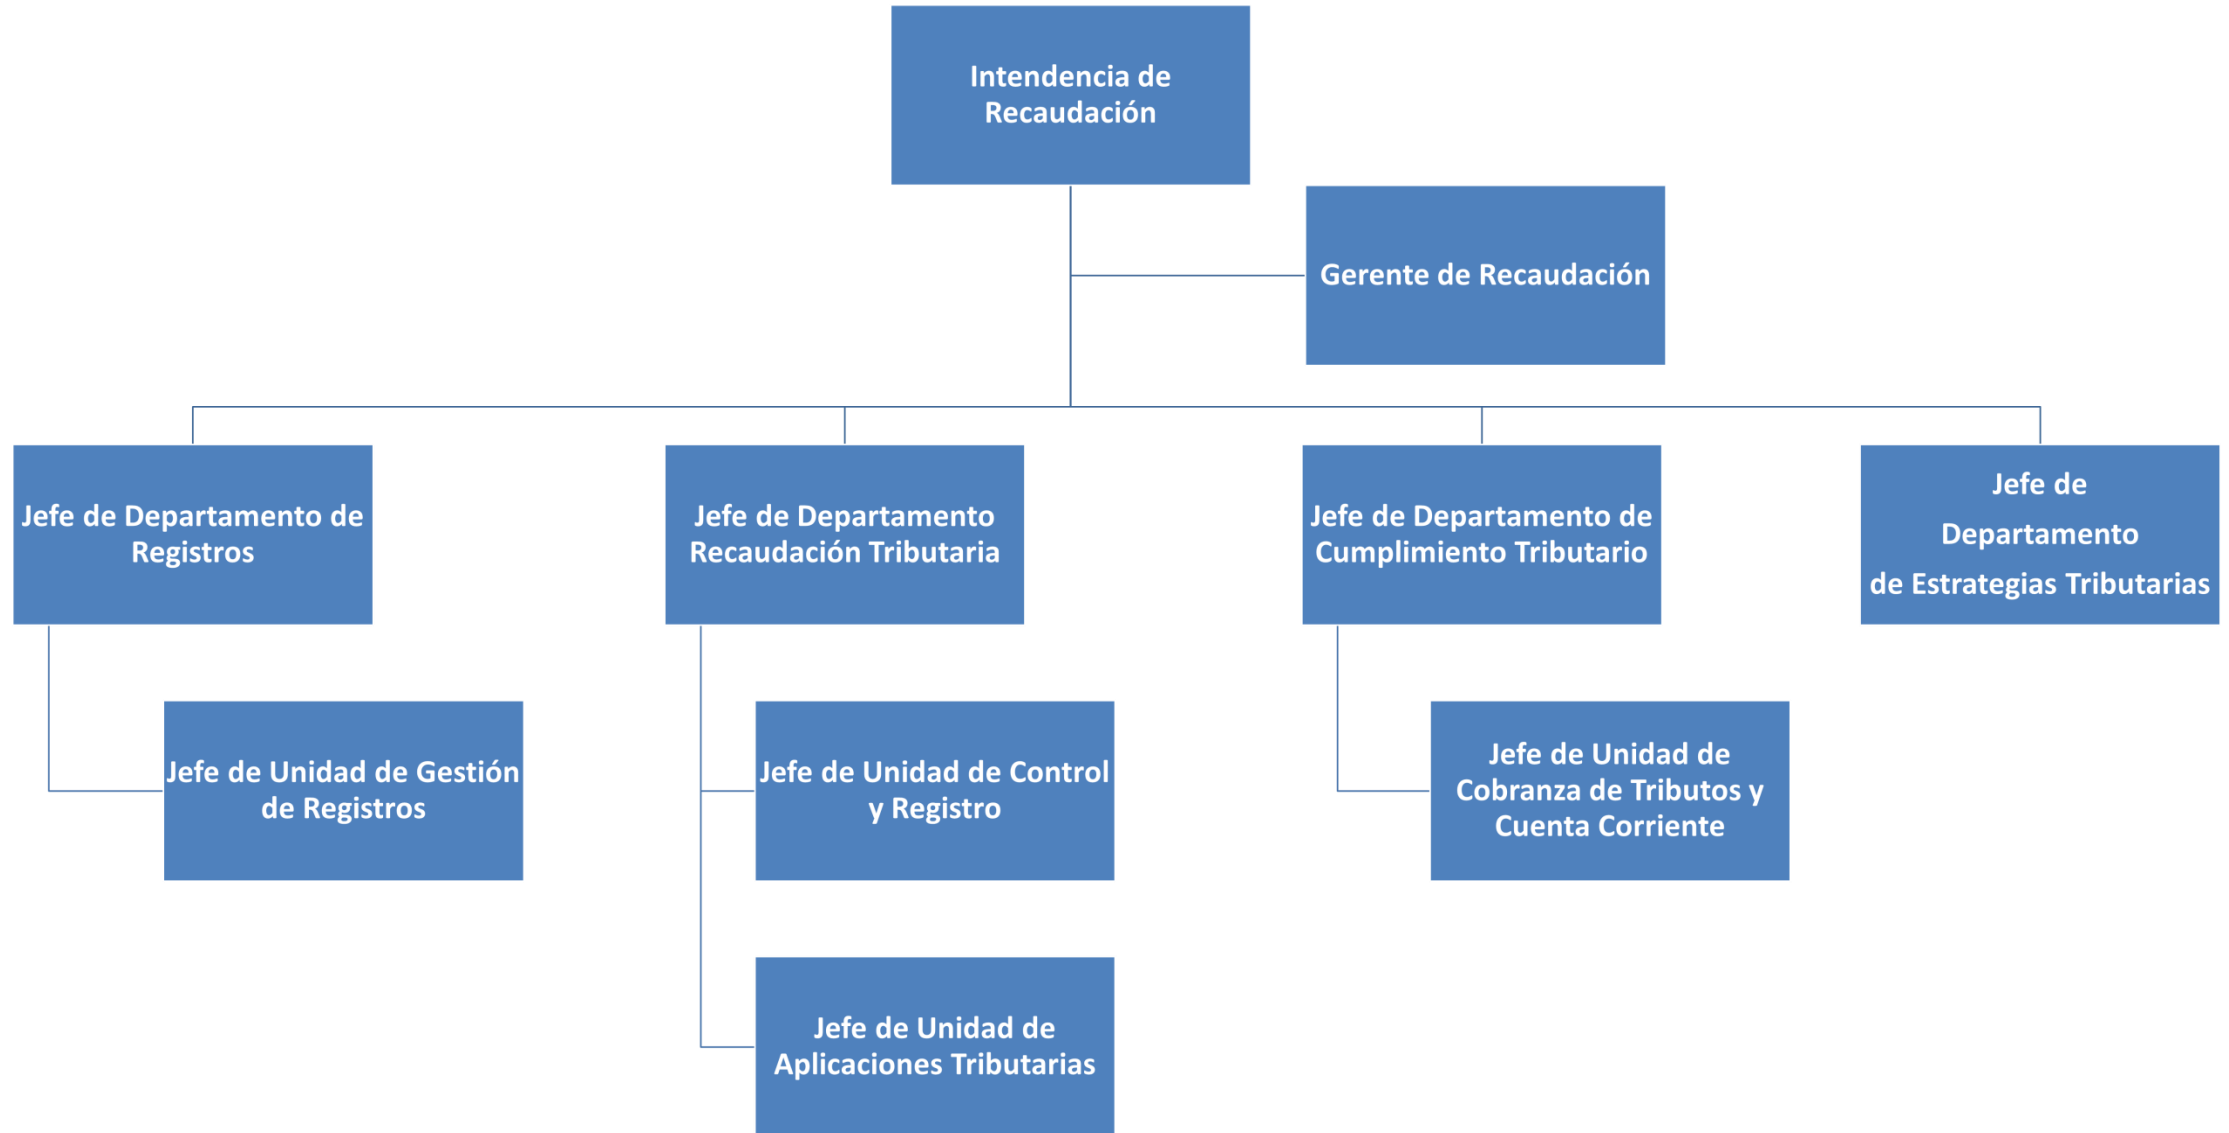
Intendencia de Recaudación

Gerente de Recaudación

Jefe de Departamento de Registros

Jefe de Departamento Recaudación Tributaria

Jefe de Departamento de Cumplimiento Tributario

Jefe de Departamento de Estrategias Tributarias

Jefe de Unidad de Gestión de Registros

Jefe de Unidad de Control y Registro

Jefe de Unidad de Cobranza de Tributos y Cuenta Corriente

Jefe de Unidad de Aplicaciones Tributarias